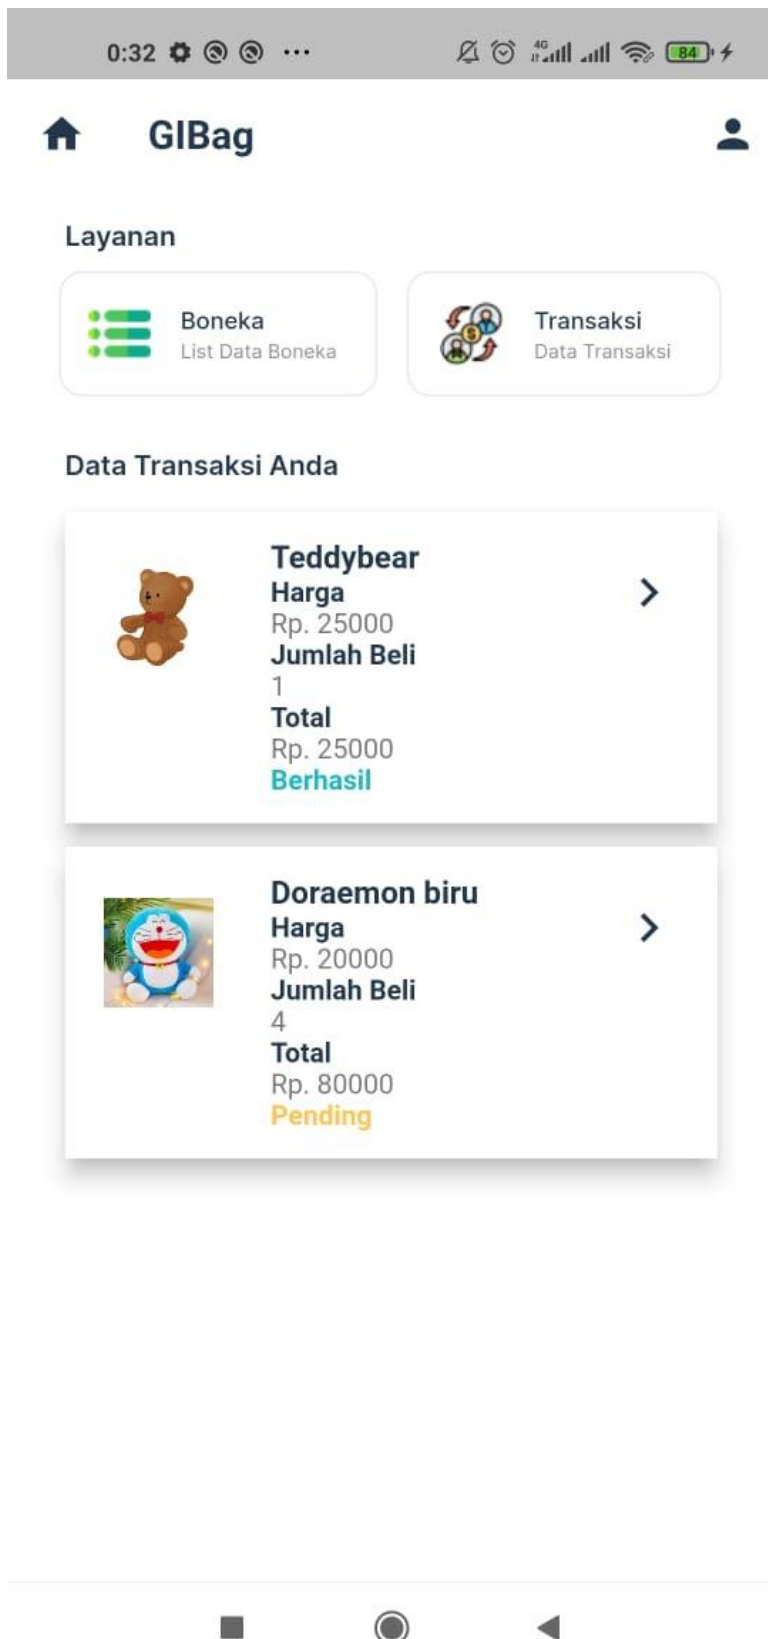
0:32 ··· 4G 84

GIBag

Layanan

Boneka
List Data Boneka

Transaksi
Data Transaksi

Data Transaksi Anda

Teddybear
Harga
Rp. 25000
Jumlah Beli
1
Total
Rp. 25000
Berhasil

Doraemon biru
Harga
Rp. 20000
Jumlah Beli
4
Total
Rp. 80000
Pending